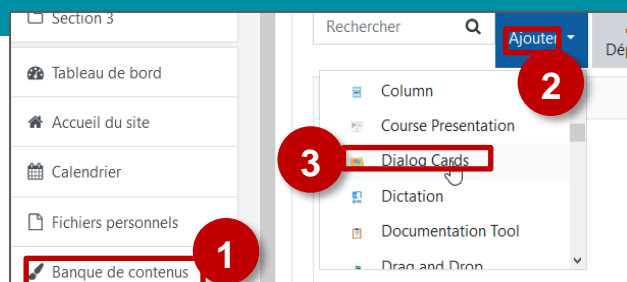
Section 3

Tableau de bord

Accueil du site

Calendrier

Fichiers personnels

Banque de contenus

1

Rechercher

Ajouter

Dép

2

Column

Course Presentation

3

Dialog Cards

Dictation

Documentation Tool

Drag and Drop